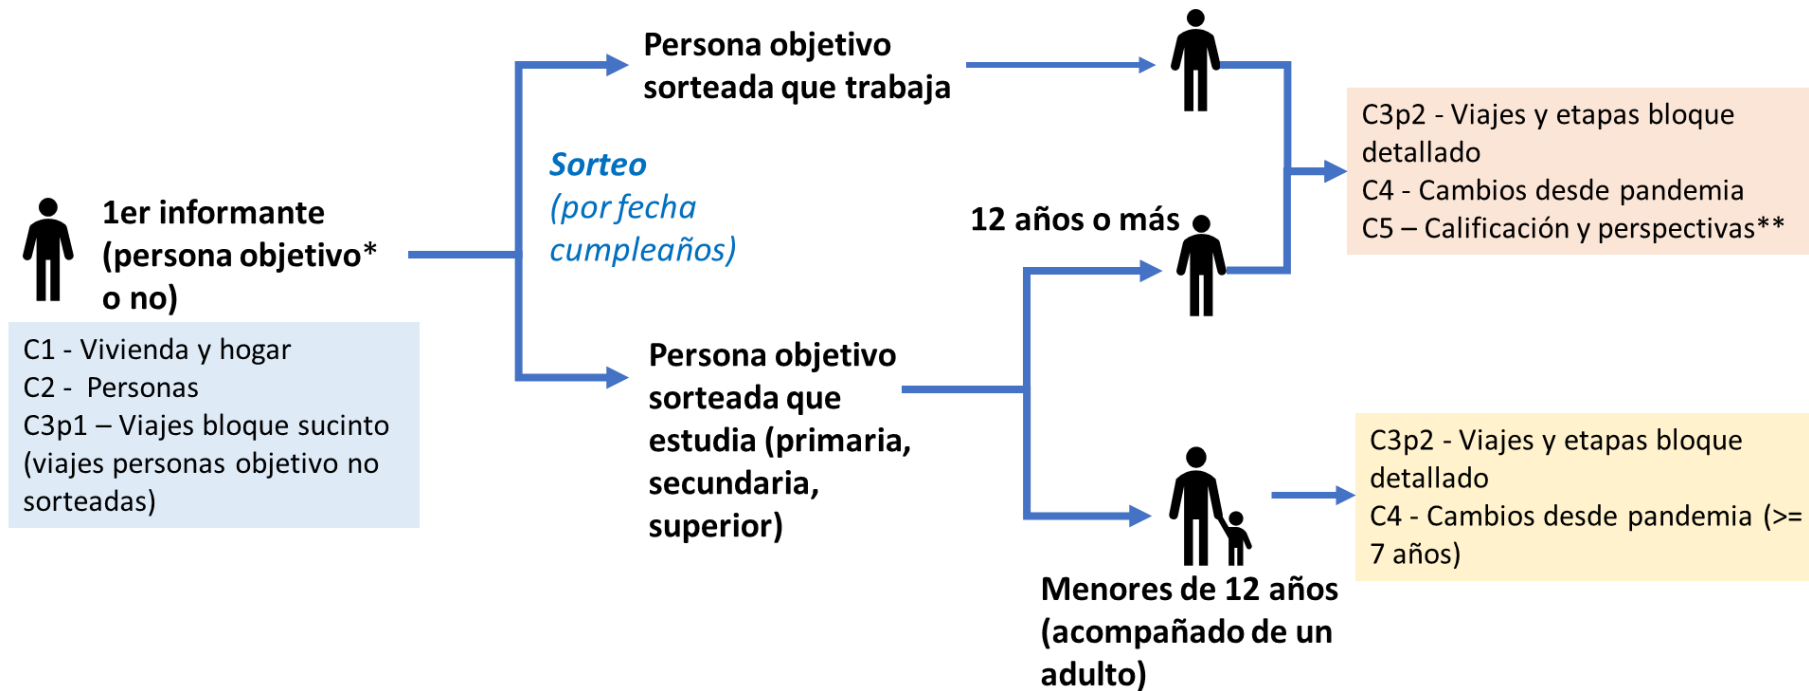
1er informante (persona objetivo* o no)

C1 - Vivienda y hogar
C2 - Personas
C3p1 – Viajes bloque sucinto (viajes personas objetivo no sorteadas)

Sorteo
(por fecha cumpleaños)

Persona objetivo sorteada que trabaja

Persona objetivo sorteada que estudia (primaria, secundaria, superior)

12 años o más

Menores de 12 años (acompañado de un adulto)

C3p2 - Viajes y etapas bloque detallado
C4 - Cambios desde pandemia
C5 – Calificación y perspectivas**

C3p2 - Viajes y etapas bloque detallado
C4 - Cambios desde pandemia (>= 7 años)